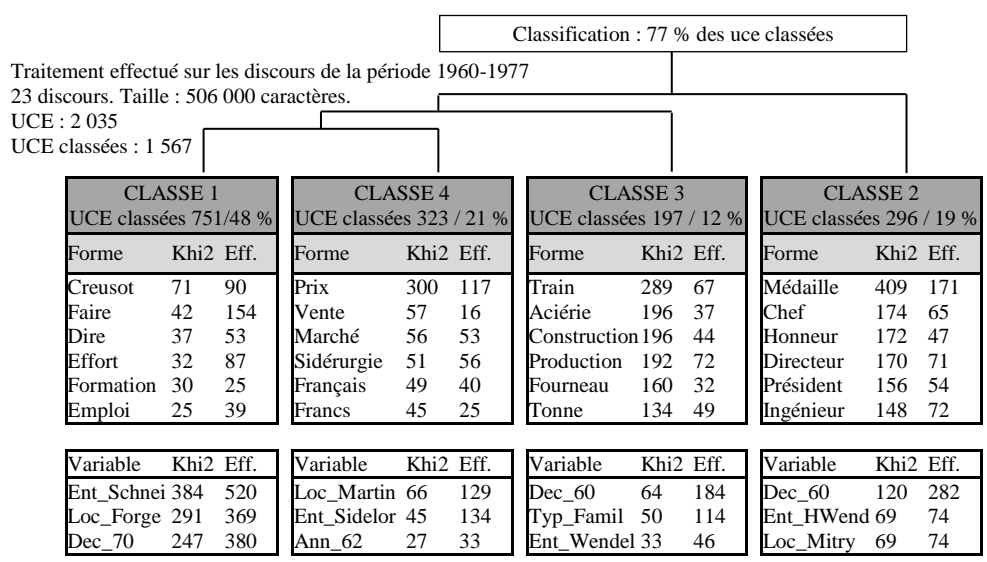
Classification : 77 % des uce classées

Traitement effectué sur les discours de la période 1960-1977
23 discours. Taille : 506 000 caractères.
UCE : 2 035
UCE classées : 1 567

CLASSE 1
UCE classées 751/48 %

| Forme | Khi2 | Eff. |
|---|---|---|
| Creusot | 71 | 90 |
| Faire | 42 | 154 |
| Dire | 37 | 53 |
| Effort | 32 | 87 |
| Formation | 30 | 25 |
| Emploi | 25 | 39 |

| Variable | Khi2 | Eff. |
|---|---|---|
| Ent_Schnei | 384 | 520 |
| Loc_Forge | 291 | 369 |
| Dec_70 | 247 | 380 |

CLASSE 4
UCE classées 323 / 21 %

| Forme | Khi2 | Eff. |
|---|---|---|
| Prix | 300 | 117 |
| Vente | 57 | 16 |
| Marché | 56 | 53 |
| Sidérurgie | 51 | 56 |
| Français | 49 | 40 |
| Francs | 45 | 25 |

| Variable | Khi2 | Eff. |
|---|---|---|
| Loc_Martin | 66 | 129 |
| Ent_Sidelor | 45 | 134 |
| Ann_62 | 27 | 33 |

CLASSE 3
UCE classées 197 / 12 %

| Forme | Khi2 | Eff. |
|---|---|---|
| Train | 289 | 67 |
| Aciérie | 196 | 37 |
| Construction | 196 | 44 |
| Production | 192 | 72 |
| Fourneau | 160 | 32 |
| Tonne | 134 | 49 |

| Variable | Khi2 | Eff. |
|---|---|---|
| Dec_60 | 64 | 184 |
| Typ_Famil | 50 | 114 |
| Ent_Wendel | 33 | 46 |

CLASSE 2
UCE classées 296 / 19 %

| Forme | Khi2 | Eff. |
|---|---|---|
| Médaille | 409 | 171 |
| Chef | 174 | 65 |
| Honneur | 172 | 47 |
| Directeur | 170 | 71 |
| Président | 156 | 54 |
| Ingénieur | 148 | 72 |

| Variable | Khi2 | Eff. |
|---|---|---|
| Dec_60 | 120 | 282 |
| Ent_HWend | 69 | 74 |
| Loc_Mitry | 69 | 74 |